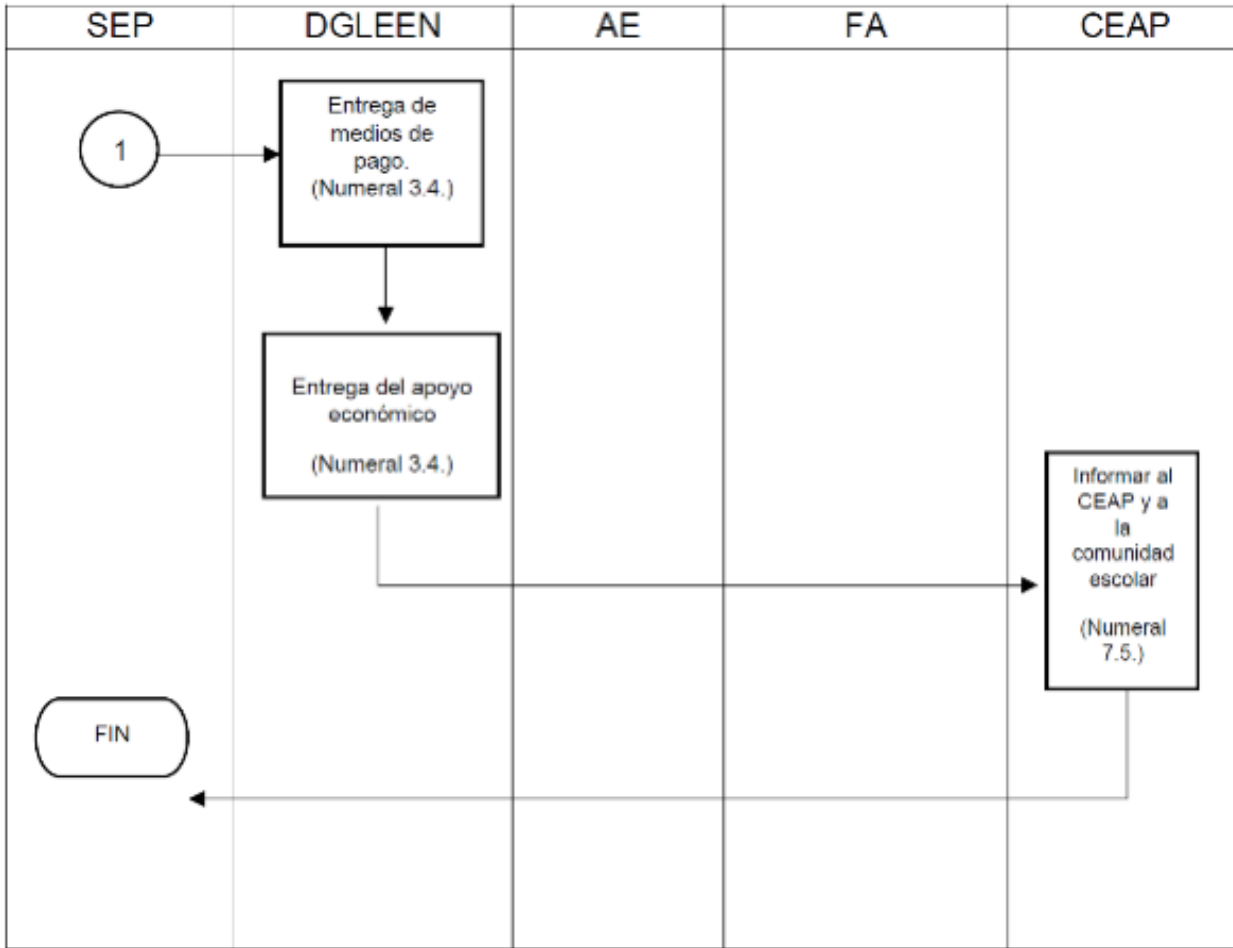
| SEP | DGLEEN | AE | FA | CEAP |
|---|---|---|---|---|

1

Entrega de medios de pago. (Numeral 3.4.)

Entrega del apoyo económico

(Numeral 3.4.)

Informar al CEAP y a la comunidad escolar

(Numeral 7.5.)

FIN